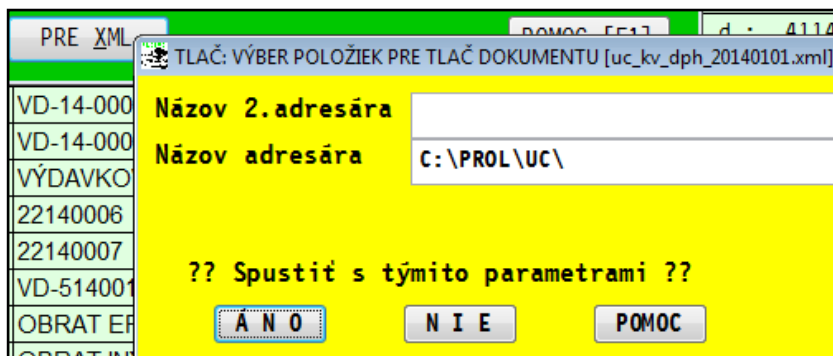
PRE XML

POMOC [F1]

d : 411

TLAČ: VÝBER POLOŽIEK PRE TLAČ DOKUMENTU [uc_kv_dph_20140101.xml]

VD-14-000
VD-14-000
VÝDAVKO
22140006
22140007
VD-514001
OBRAT EF
OBRAT IN

Názov 2.adresára

Názov adresára C:\PROL\UC\

?? Spustiť s týmito parametrami ??

Á N O

N I E

POMOC